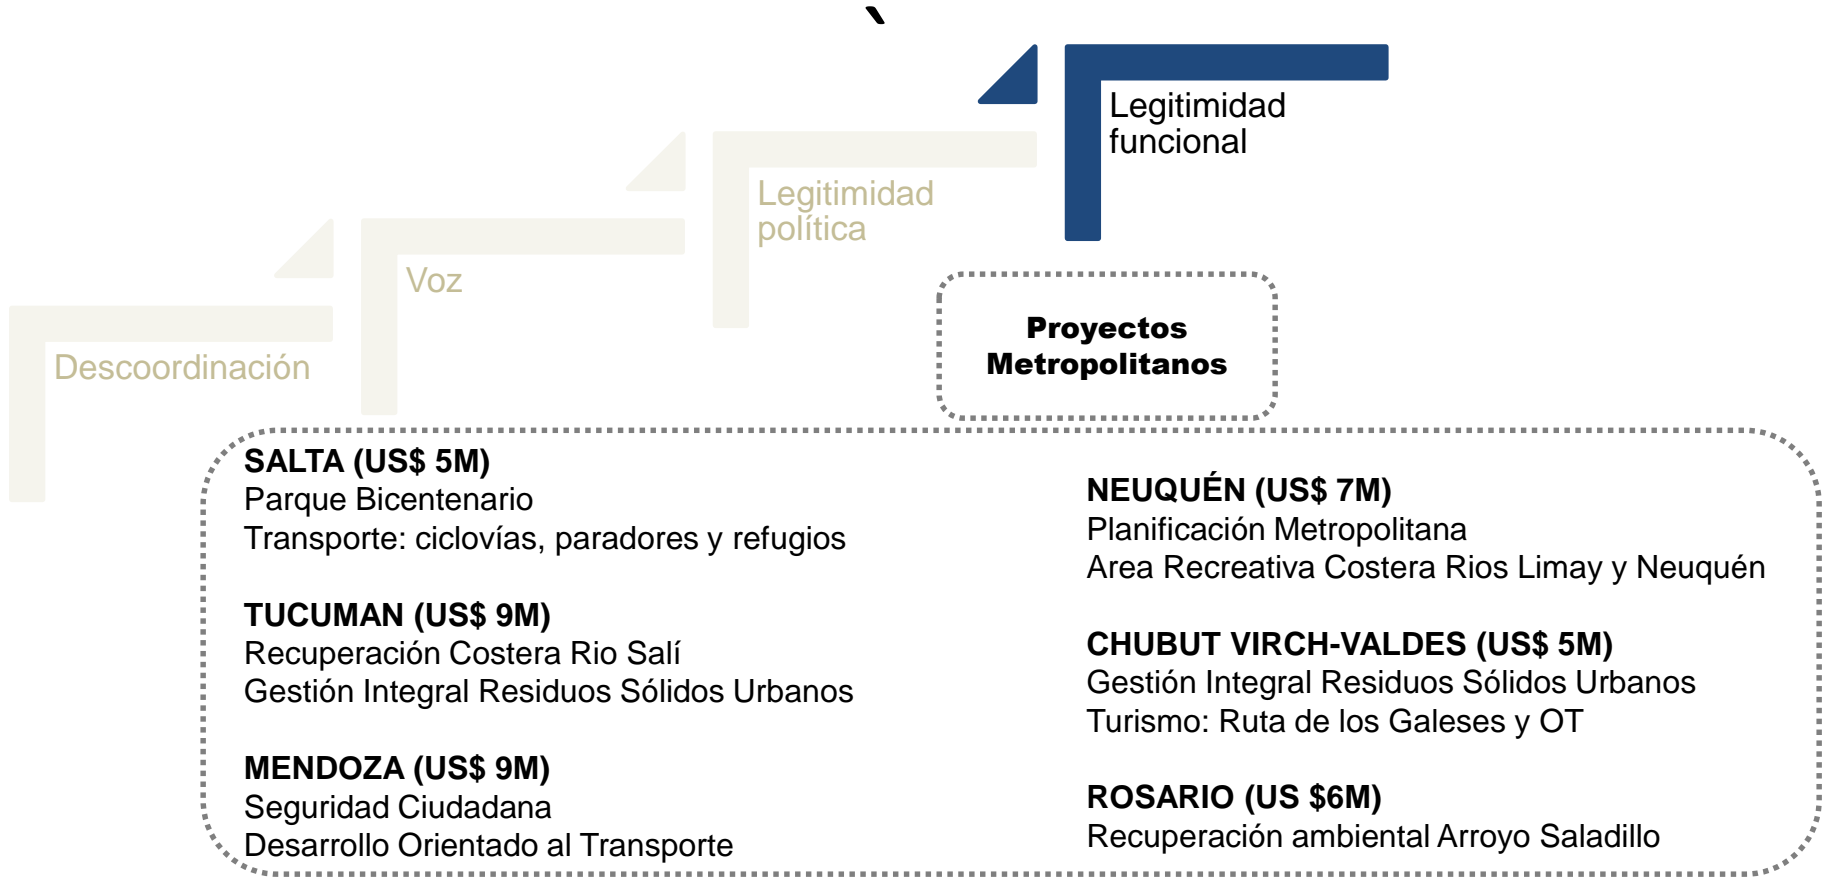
`

Legitimidad funcional

Legitimidad política

Voz

Descoordinación

Proyectos Metropolitanos

SALTA (US$ 5M)
Parque Bicentenario
Transporte: ciclovías, paradores y refugios

TUCUMAN (US$ 9M)
Recuperación Costera Rio Salí
Gestión Integral Residuos Sólidos Urbanos

MENDOZA (US$ 9M)
Seguridad Ciudadana
Desarrollo Orientado al Transporte

NEUQUÉN (US$ 7M)
Planificación Metropolitana
Area Recreativa Costera Rios Limay y Neuquén

CHUBUT VIRCH-VALDES (US$ 5M)
Gestión Integral Residuos Sólidos Urbanos
Turismo: Ruta de los Galeses y OT

ROSARIO (US $6M)
Recuperación ambiental Arroyo Saladillo